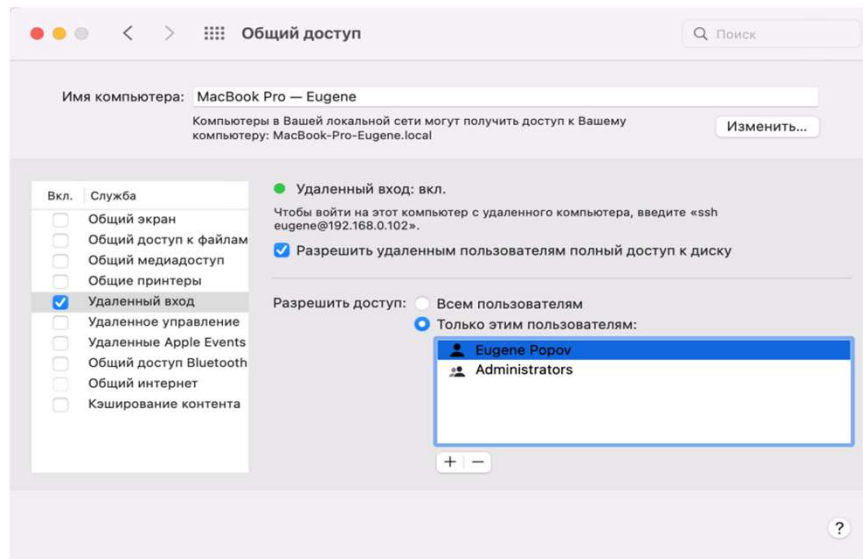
Общий доступ

Поиск

Имя компьютера: MacBook Pro — Eugene

Компьютеры в Вашей локальной сети могут получить доступ к Вашему компьютеру: MacBook-Pro-Eugene.local

Изменить...

| Вкл. | Служба |
|---|---|
| | Общий экран |
| | Общий доступ к файлам |
| | Общий медиадоступ |
| | Общие принтеры |
| ✓ | Удаленный вход |
| | Удаленное управление |
| | Удаленные Apple Events |
| | Общий доступ Bluetooth |
| | Общий интернет |
| | Кэширование контента |

Удаленный вход: вкл.

Чтобы войти на этот компьютер с удаленного компьютера, введите «ssh eugene@192.168.0.102».

Разрешить удаленным пользователям полный доступ к диску

Разрешить доступ: Всем пользователям

Только этим пользователям:

Eugene Popov

Administrators

+ −

?